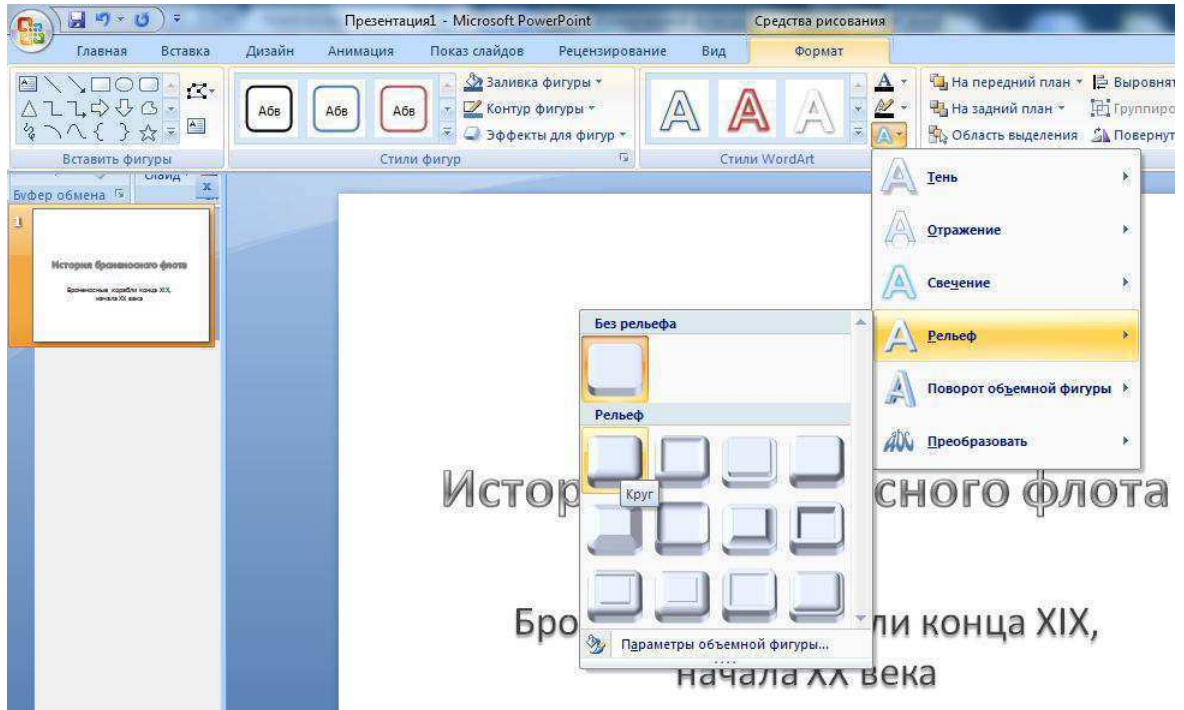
Презентация1 - Microsoft PowerPoint
Средства рисования
Главная
Вставка
Дизайн
Анимация
Показ слайдов
Рецензирование
Вид
Формат

Абв
Абв
Абв
Заливка фигуры
Контур фигуры
Эффекты для фигур
На передний план
На задний план
Область выделения
Выровнят
Группиро
Повернут
Вставить фигуры
Стили фигур
Стили WordArt
Слайд
Буфер обмена

1
История броненосного флота
Броненосные корабли конца XIX, начала XX века

Тень
Отражение
Свечение
Рельеф
Поворот объемной фигуры
Преобразовать

Без рельефа
Рельеф
Круг
Параметры объемной фигуры...

Истор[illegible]сного флота
Бро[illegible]ли конца XIX, начала XX века